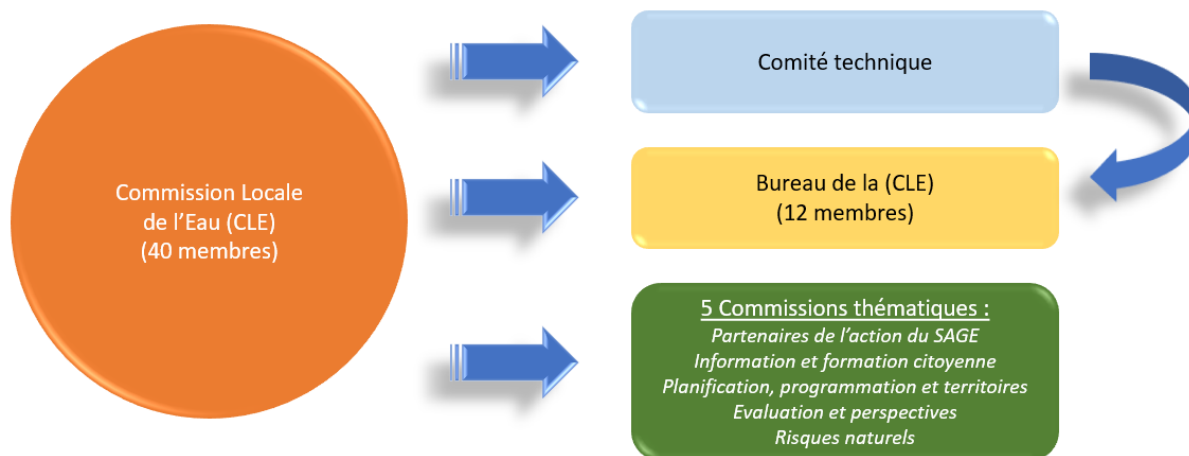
Commission Locale de l’Eau (CLE) (40 membres)

Comité technique

Bureau de la (CLE) (12 membres)

5 Commissions thématiques :
Partenaires de l’action du SAGE
Information et formation citoyenne
Planification, programmation et territoires
Evaluation et perspectives
Risques naturels